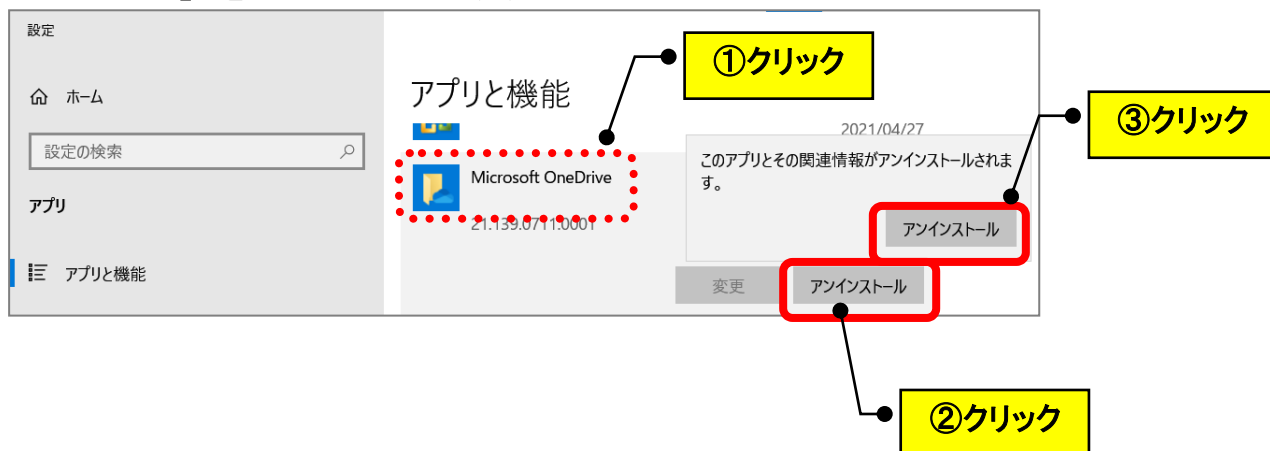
設定

ホーム

設定の検索

アプリ

アプリと機能

アプリと機能

①クリック

2021/04/27

③クリック

Microsoft OneDrive

21.139.0711.0001

このアプリとその関連情報がアンインストールされます。

アンインストール

変更

アンインストール

②クリック